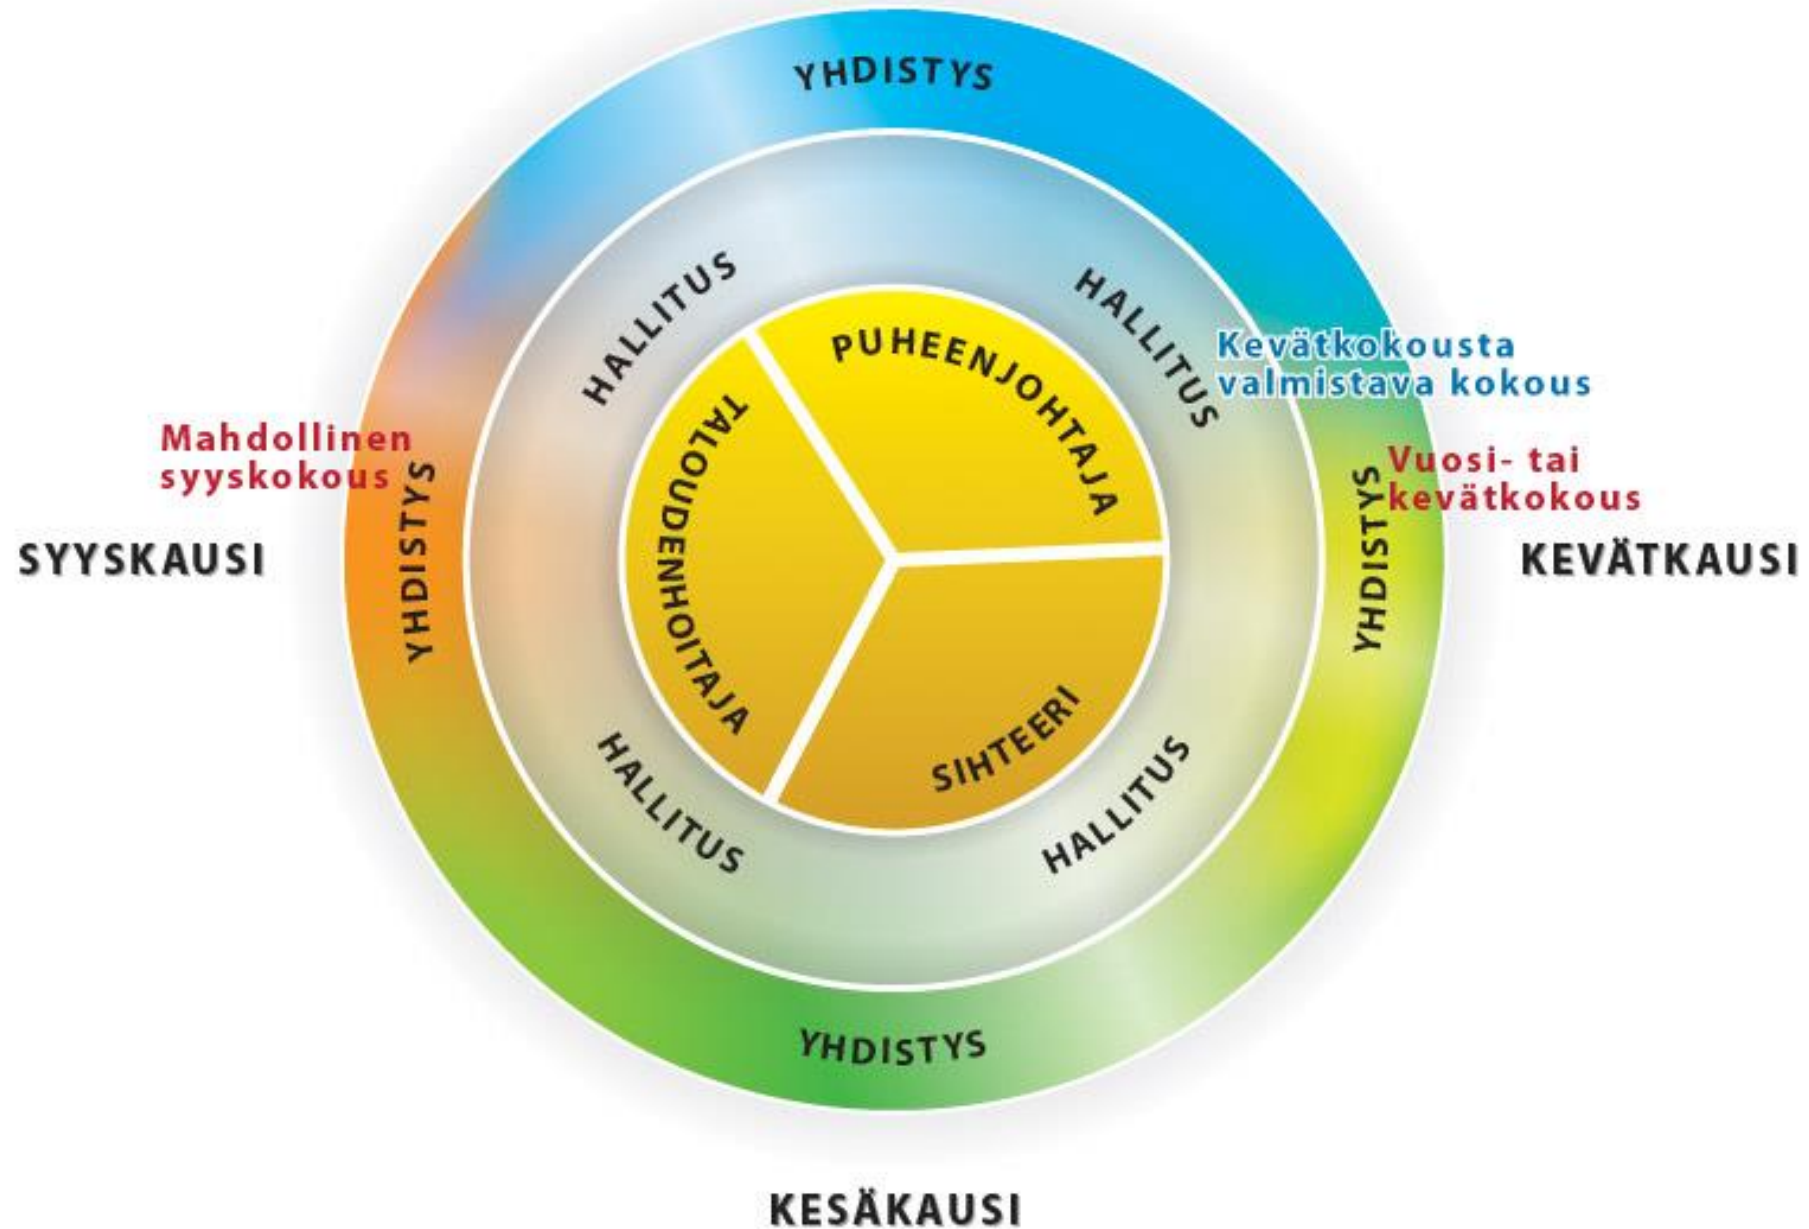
YHDISTYS

HALLITUS

HALLITUS

Kevätkokousta valmistava kokous

PUHEENJOHTAJA

TALOUDENHOITAJA

Mahdollinen syyskokous

YHDISTYS

Vuosi- tai kevätkokous

YHDISTYS

SYYSKAUSI

KEVÄTKAUSI

SIHTEERI

HALLITUS

HALLITUS

YHDISTYS

KESÄKAUSI